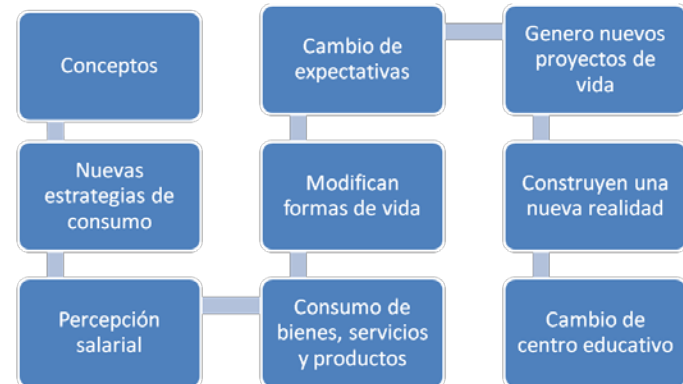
Conceptos

Nuevas estrategias de consumo

Percepción salarial

Consumo de bienes, servicios y productos

Modifican formas de vida

Cambio de expectativas

Genero nuevos proyectos de vida

Construyen una nueva realidad

Cambio de centro educativo